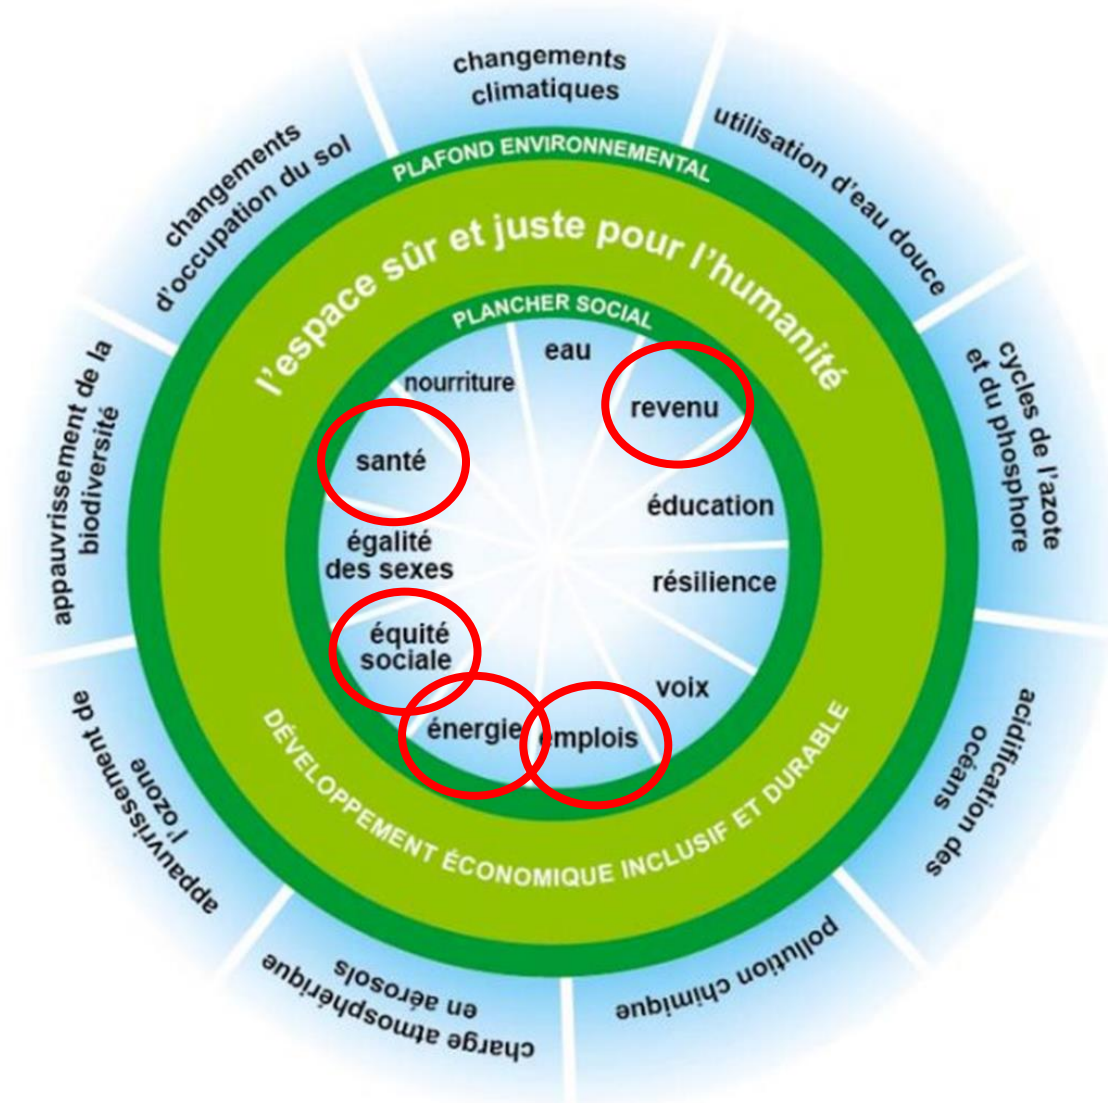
changements climatiques

utilisation d'eau douce

cycles de l'azote et du phosphore

acidification des océans

pollution chimique

charge atmosphérique en aérosols

appauvrissement de l'ozone

appauvrissement de la biodiversité

changements d'occupation du sol

PLAFOND ENVIRONNEMENTAL

l'espace sûr et juste pour l'humanité

PLANCHER SOCIAL

eau

revenu

éducation

résilience

voix

emplois

énergie

équité sociale

égalité des sexes

santé

nourriture

DÉVELOPPEMENT ÉCONOMIQUE INCLUSIF ET DURABLE